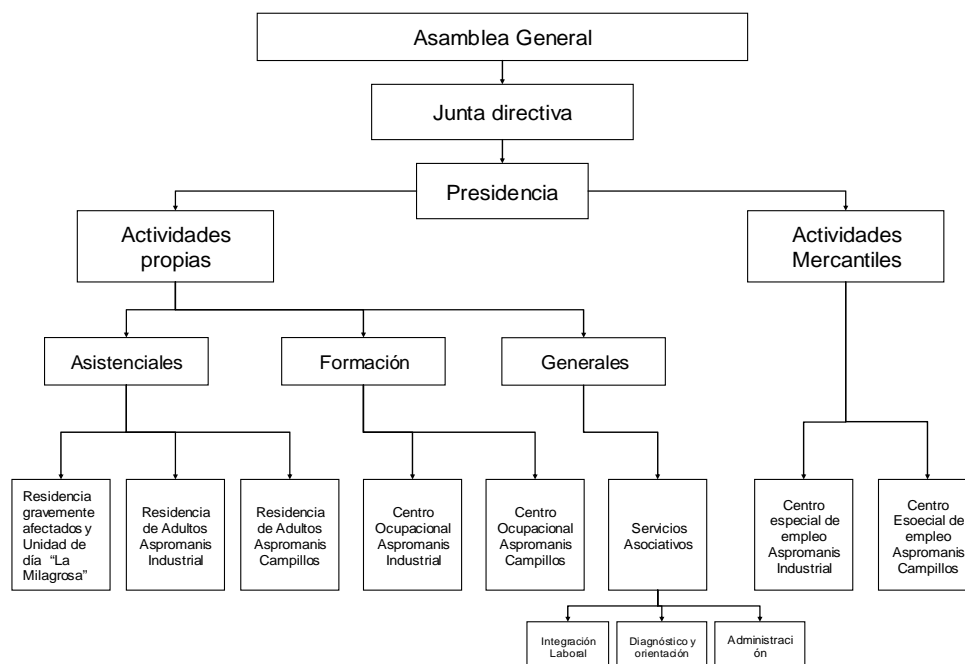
Asamblea General

Junta directiva

Presidencia

Actividades propias

Actividades Mercantiles

Asistenciales

Formación

Generales

Residencia gravemente afectados y Unidad de día "La Milagrosa"

Residencia de Adultos Aspromanis Industrial

Residencia de Adultos Aspromanis Campillos

Centro Ocupacional Aspromanis Industrial

Centro Ocupacional Aspromanis Campillos

Servicios Asociativos

Centro especial de empleo Aspromanis Industrial

Centro Esoecial de empleo Aspromanis Campillos

Integración Laboral

Diagnóstico y orientación

Administraci ón